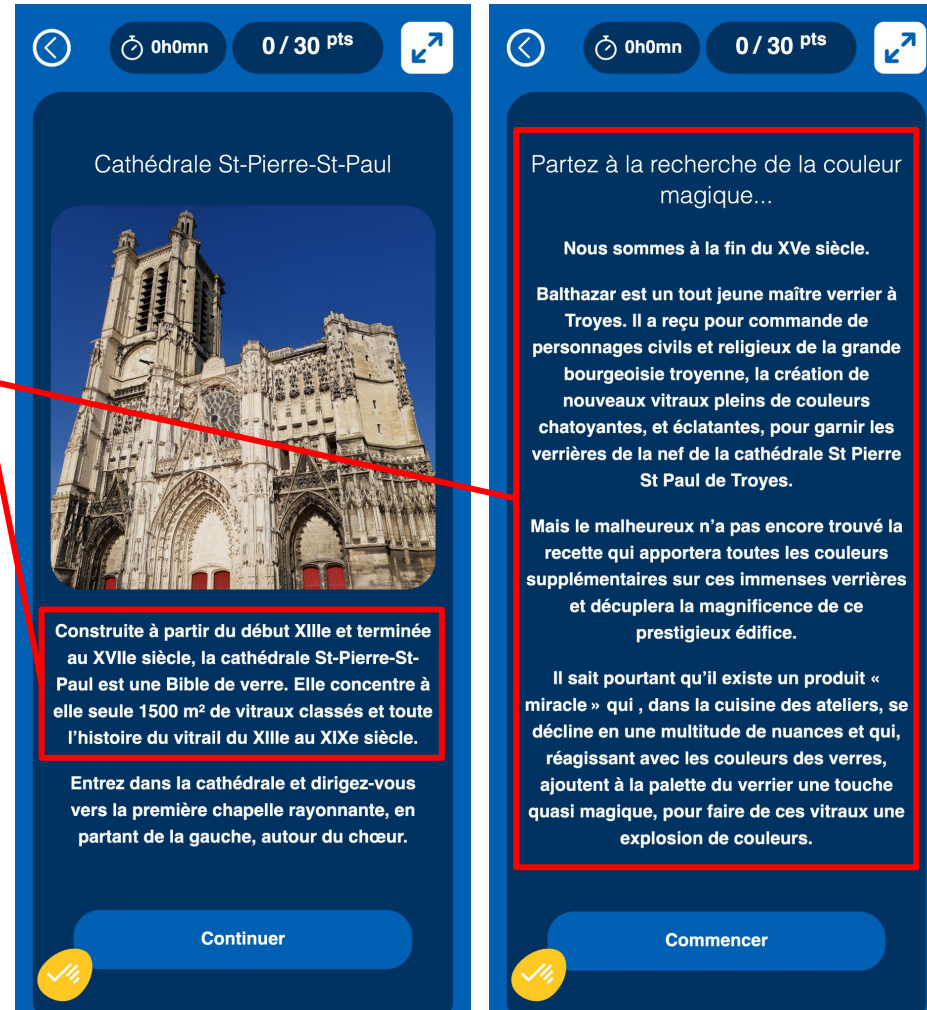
0h0mn
0 / 30 pts

Cathédrale St-Pierre-St-Paul

Construite à partir du début XIIIe et terminée au XVIIe siècle, la cathédrale St-Pierre-St-Paul est une Bible de verre. Elle concentre à elle seule 1500 m² de vitraux classés et toute l'histoire du vitrail du XIIIe au XIXe siècle.

Entrez dans la cathédrale et dirigez-vous vers la première chapelle rayonnante, en partant de la gauche, autour du chœur.

Continuer

0h0mn
0 / 30 pts

Partez à la recherche de la couleur magique...

Nous sommes à la fin du XVe siècle.

Balthazar est un tout jeune maître verrier à Troyes. Il a reçu pour commande de personnages civils et religieux de la grande bourgeoisie troyenne, la création de nouveaux vitraux pleins de couleurs chatoyantes, et éclatantes, pour garnir les verrières de la nef de la cathédrale St Pierre St Paul de Troyes.

Mais le malheureux n'a pas encore trouvé la recette qui apportera toutes les couleurs supplémentaires sur ces immenses verrières et décuplera la magnificence de ce prestigieux édifice.

Il sait pourtant qu'il existe un produit « miracle » qui , dans la cuisine des ateliers, se décline en une multitude de nuances et qui, réagissant avec les couleurs des verres, ajoutent à la palette du verrier une touche quasi magique, pour faire de ces vitraux une explosion de couleurs.

Commencer